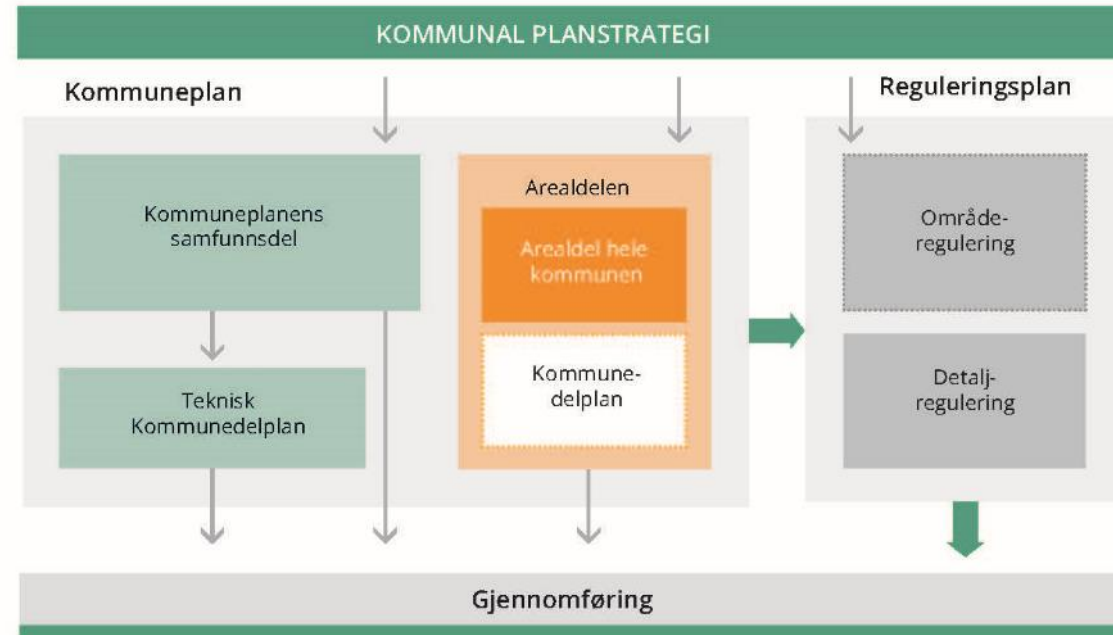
KOMMUNAL PLANSTRATEGI

Kommuneplan

Reguleringsplan

Kommuneplanens samfunnsdel

Teknisk Kommunedelplan

Arealdelen

Arealdel hele kommunen

Kommune-delplan

Område-regulering

Detalj-regulering

Gjennomføring